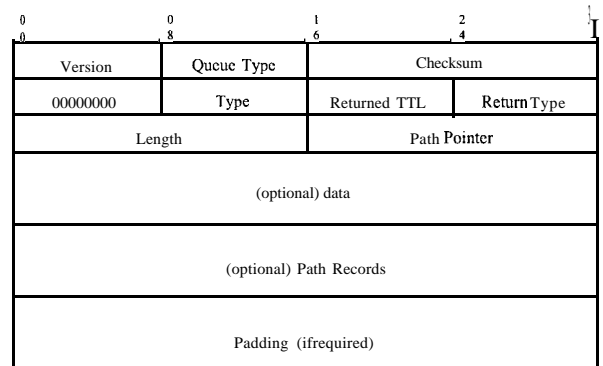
0 0 0 8 1 6 2 4 I

| Version | Queue Type | Checksum | |
|---|---|---|---|
| 00000000 | Type | Returned TTL | Return Type |
| Length | | Path Pointer | |
| (optional) data | | | |
| (optional) Path Records | | | |
| Padding (ifrequired) | | | |